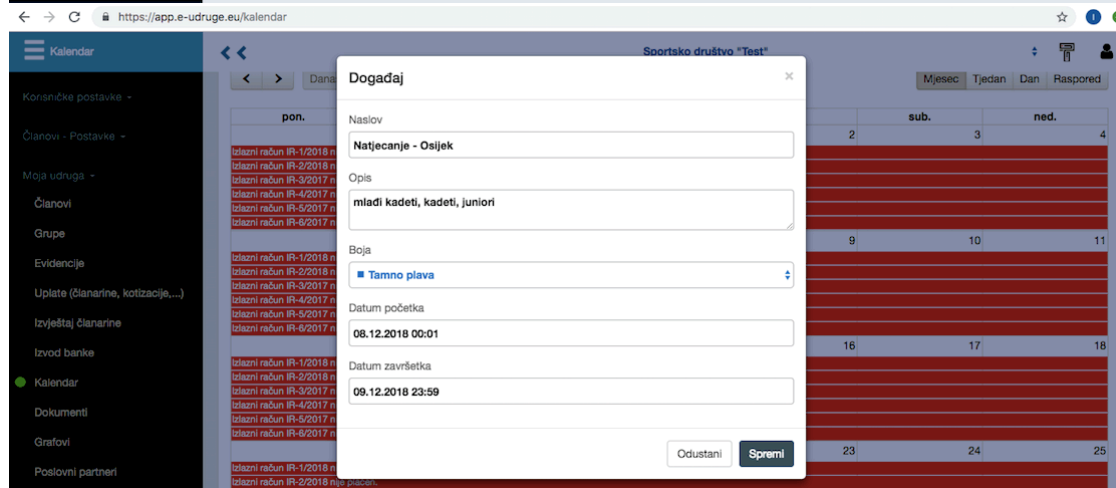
https://app.e-udruge.eu/kalendar

Kalendar

Korisničke postavke

Članovi - Postavke

Moja udruga

Članovi

Grupe

Evidencije

Uplate (članarine, kotizacije,...)

Izvještaj članarine

Izvod banke

Kalendar

Dokumenti

Grafovi

Poslovni partneri

Sportsko društvo "Test"

Danas

Mjesec Tjedan Dan Raspored

| pon. | | | | | sub. | ned. |
|---|---|---|---|---|---|---|
| | | | | 2 | 3 | 4 |
| | | | | 9 | 10 | 11 |
| | | | | 16 | 17 | 18 |
| | | | | 23 | 24 | 25 |

Izlazni račun IR-1/2018 n
Izlazni račun IR-2/2018 n
Izlazni račun IR-3/2017 n
Izlazni račun IR-4/2017 n
Izlazni račun IR-5/2017 n
Izlazni račun IR-6/2017 n

Izlazni račun IR-1/2018 n
Izlazni račun IR-2/2018 n
Izlazni račun IR-3/2017 n
Izlazni račun IR-4/2017 n
Izlazni račun IR-5/2017 n
Izlazni račun IR-6/2017 n

Izlazni račun IR-1/2018 n
Izlazni račun IR-2/2018 n
Izlazni račun IR-3/2017 n
Izlazni račun IR-4/2017 n
Izlazni račun IR-5/2017 n
Izlazni račun IR-6/2017 n

Izlazni račun IR-1/2018 n
Izlazni račun IR-2/2018 nije plaćen.

Događaj

×

Naslov

Natjecanje - Osijek

Opis

mlađi kadeti, kadeti, juniori

Boja

Tamno plava

Datum početka

08.12.2018 00:01

Datum završetka

09.12.2018 23:59

Odustani

Spremi